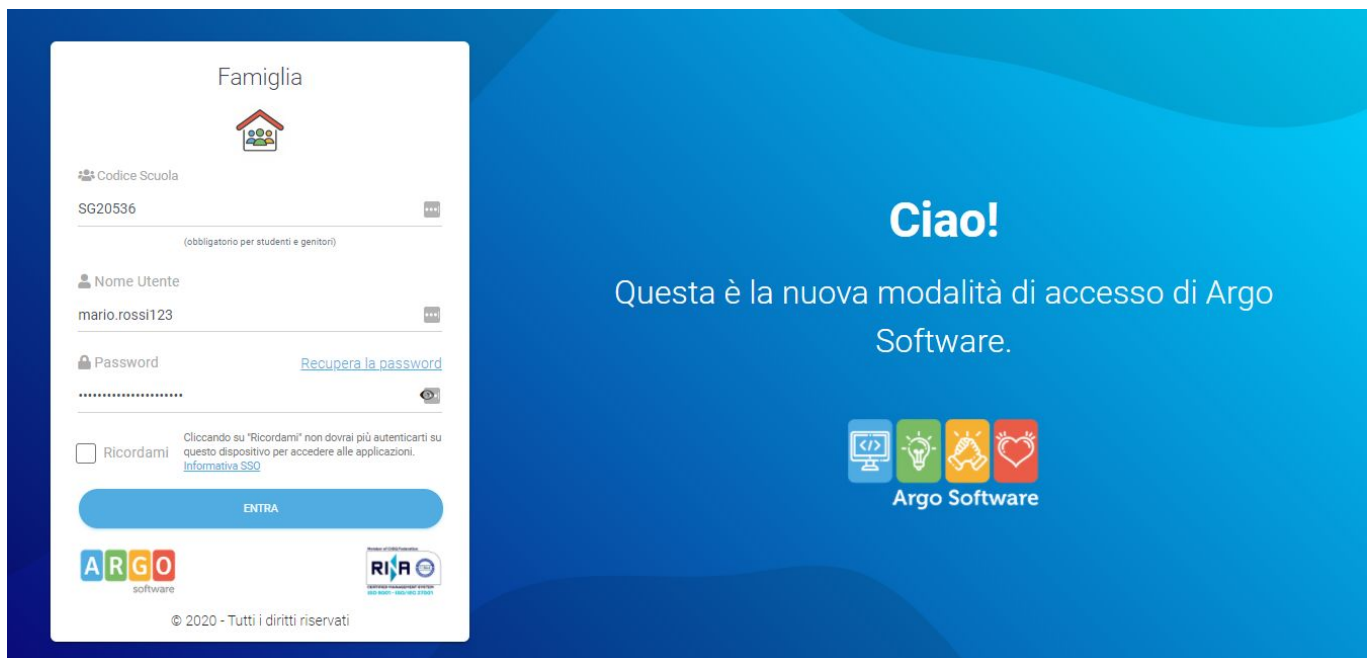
Famiglia

Codice Scuola

SG20536

(obbligatorio per studenti e genitori)

Nome Utente

mario.rossi123

Password

Recupera la password

••••••••••••••••••••••

Ricordami

Cliccando su "Ricordami" non dovrai più autenticarti su questo dispositivo per accedere alle applicazioni. Informativa SSO

ENTRA

ARGO software

RINA

© 2020 - Tutti i diritti riservati

Ciao!

Questa è la nuova modalità di accesso di Argo Software.

Argo Software